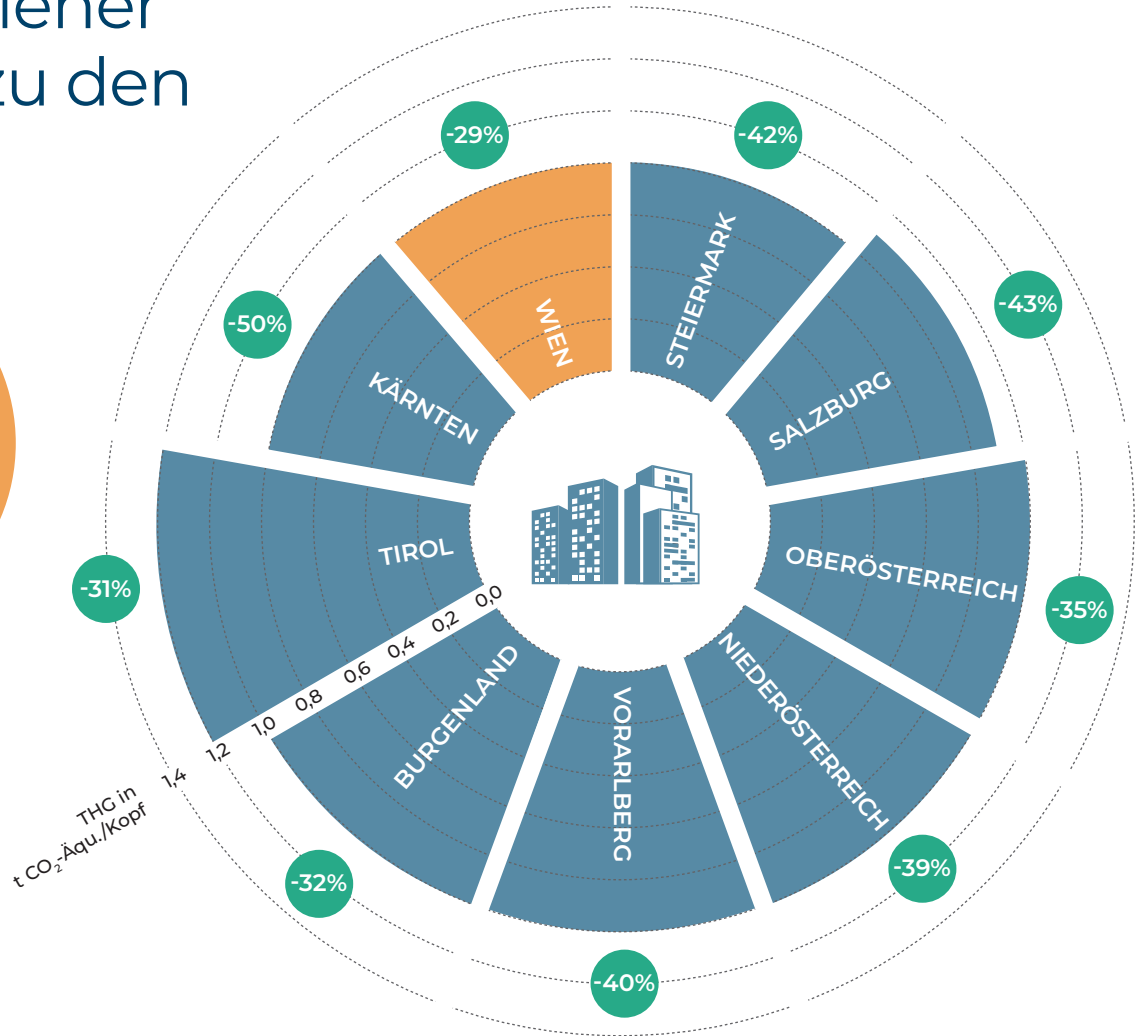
iener
zu den

-29%
-42%
-50%
-43%
WIEN
STEIERMARK
KÄRNTEN
SALZBURG
TIROL
OBERÖSTERREICH
-31%
-35%
0,0
0,2
0,4
0,6
0,8
1,0
1,2
1,4
BURGENLAND
VORARLBERG
NIEDERÖSTERREICH
THG in
t $CO_2$-Äqu./Kopf
-32%
-39%
-40%